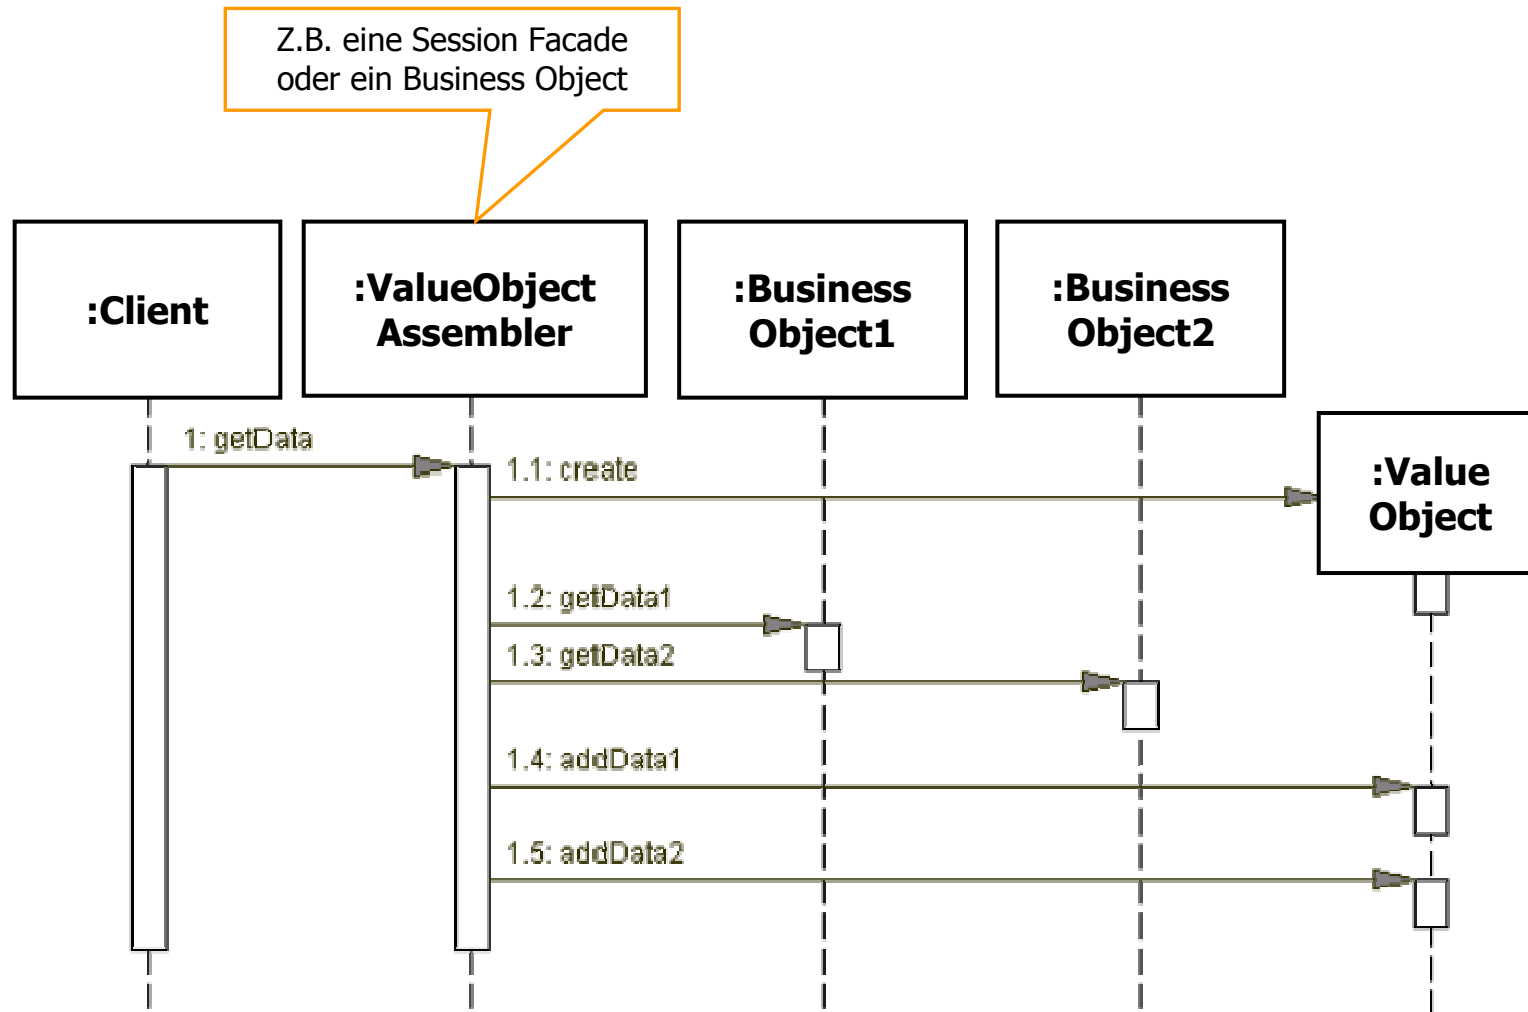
Z.B. eine Session Facade oder ein Business Object

:Client

:ValueObject Assembler

:Business Object1

:Business Object2

:Value Object

1: getData

1.1: create

1.2: getData1

1.3: getData2

1.4: addData1

1.5: addData2